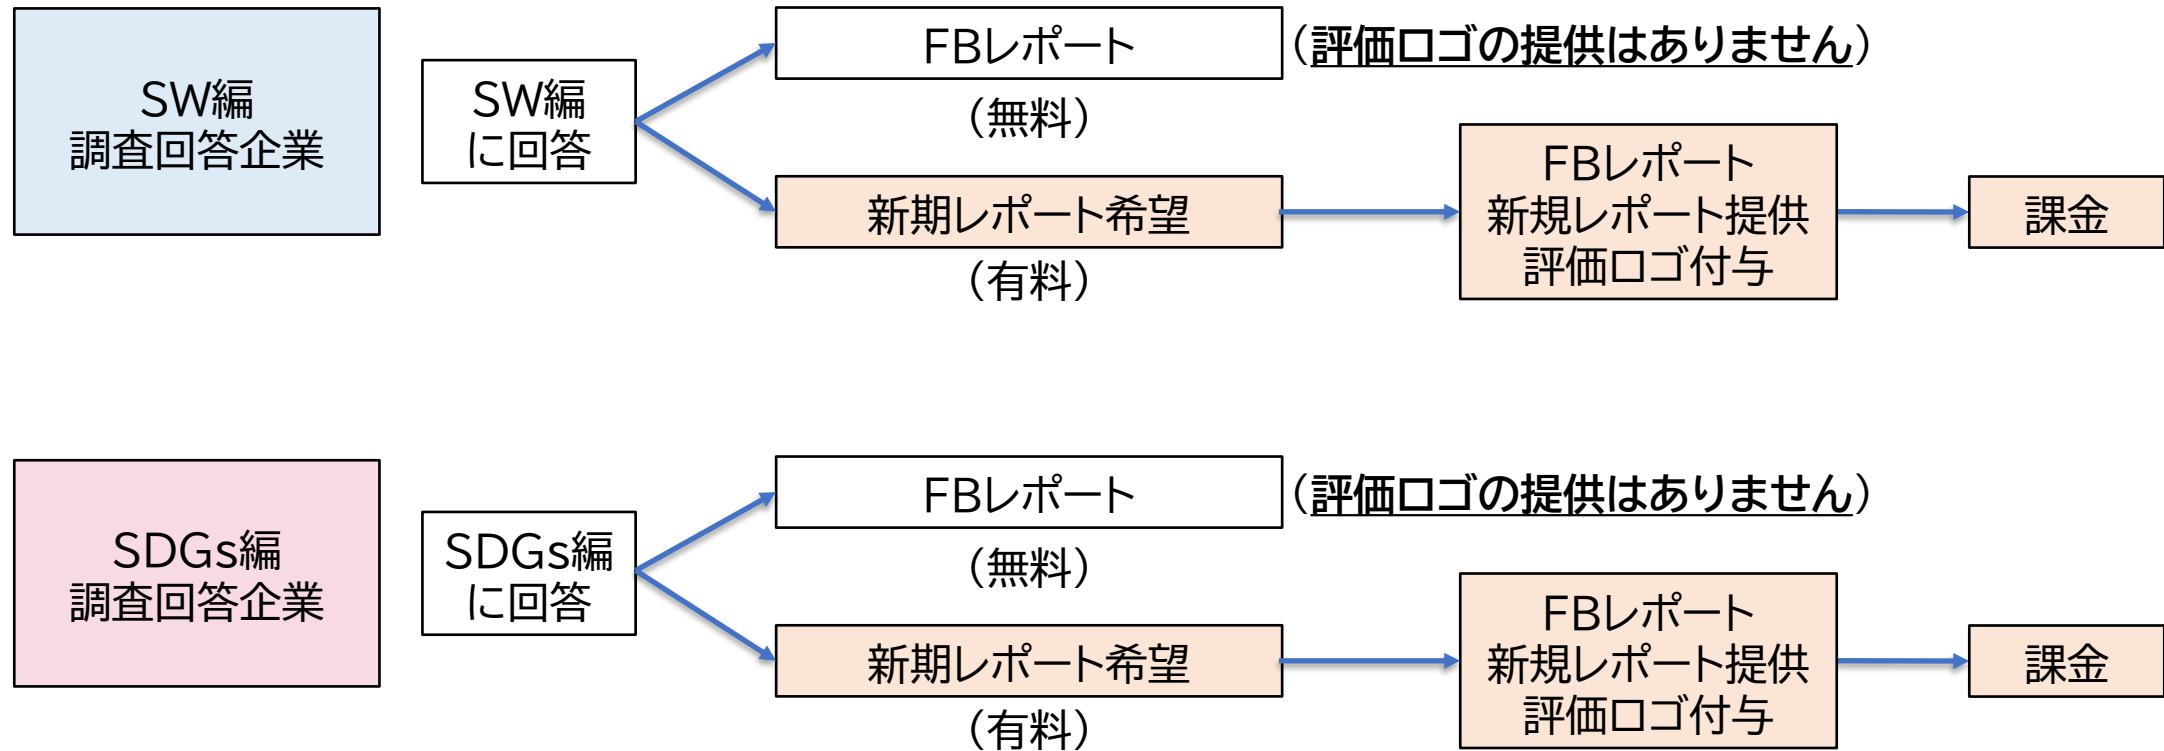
SW編
調査回答企業

SW編
に回答

FBレポート
（無料）

（評価ロゴの提供はありません）

新期レポート希望
（有料）

FBレポート
新規レポート提供
評価ロゴ付与

課金

SDGs編
調査回答企業

SDGs編
に回答

FBレポート
（無料）

（評価ロゴの提供はありません）

新期レポート希望
（有料）

FBレポート
新規レポート提供
評価ロゴ付与

課金